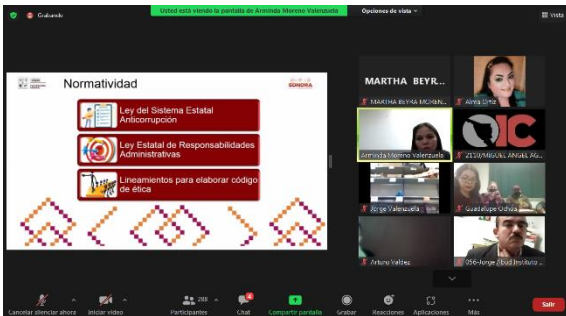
Grabando

Usted está viendo la pantalla de Arminda Moreno Valenzuela

Opciones de vista

Vista

Normatividad

SONORA

Ley del Sistema Estatal Anticorrupción

Ley Estatal de Responsabilidades Administrativas

Lineamientos para elaborar código de ética

MARTHA BEYR...

MARTHA BEYRA MORENO...

Alma Ortiz

Arminda Moreno Valenzuela

2118/MIGUEL ANGEL AG...

Jorge Valenzuela

Guadalupe Ochoa

Arturo Valdez

056-Jorge Ábud Instituto...

Cancelar silenciar ahora

Iniciar vídeo

28

Participantes

Chat

Compartir pantalla

Grabar

Reacciones

Aplicaciones

Más

Salir